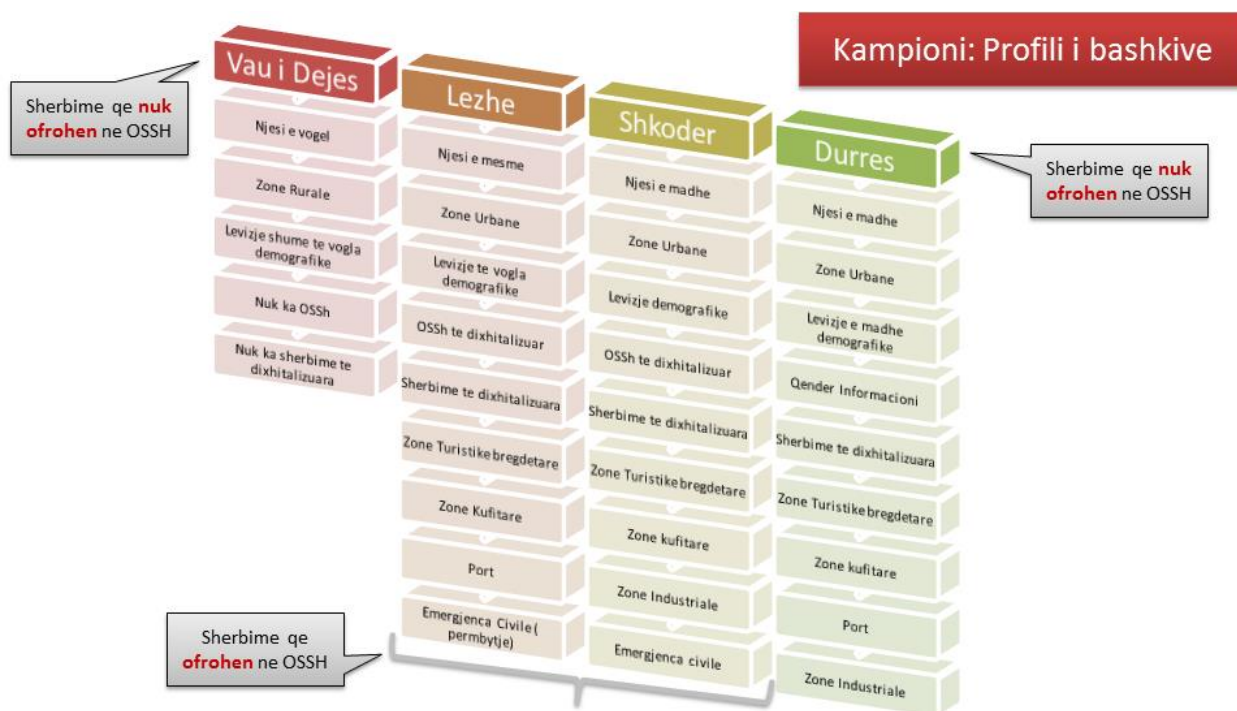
Kampioni: Profili i bashkive

Sherbime qe nuk ofrohen ne OSSH

Vau i Dejes
Njesi e vogel
Zone Rurale
Levizje shume te vogla demografike
Nuk ka OSSh
Nuk ka sherbime te dixhitalizuara

Lezhe
Njesi e mesme
Zone Urbane
Levizje te vogla demografike
OSSh te dixhitalizuar
Sherbime te dixhitalizuara
Zone Turistike bregdetare
Zone Kufitare
Port
Emergjenca Civile ( permbytje)

Shkoder
Njesi e madhe
Zone Urbane
Levizje demografike
OSSh te dixhitalizuar
Sherbime te dixhitalizuara
Zone Turistike bregdetare
Zone kufitare
Zone Industriale
Emergjenca civile

Durres
Njesi e madhe
Zone Urbane
Levizje e madhe demografike
Qender Informacioni
Sherbime te dixhitalizuara
Zone Turistike bregdetare
Zone kufitare
Port
Zone Industriale

Sherbime qe nuk ofrohen ne OSSH

Sherbime qe ofrohen ne OSSH